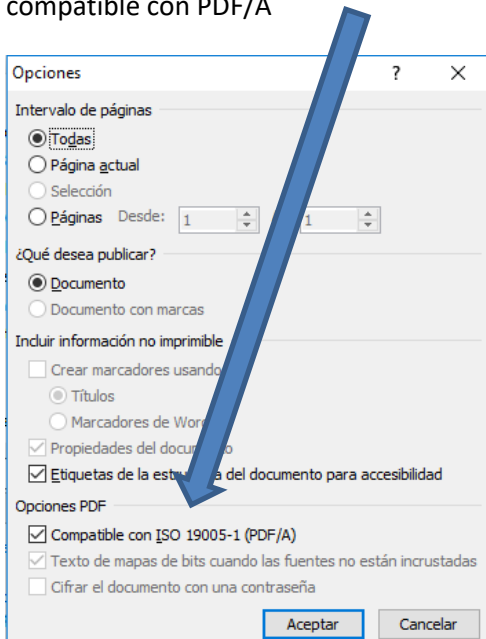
compatible con PDF/A

Opciones ? ×

Intervalo de páginas

Todas

Página actual

Selección

Páginas Desde: 1 1

¿Qué desea publicar?

Documento

Documento con marcas

Incluir información no imprimible

Crear marcadores usando

Títulos

Marcadores de Word

Propiedades del documento

Etiquetas de la estructura del documento para accesibilidad

Opciones PDF

Compatible con ISO 19005-1 (PDF/A)

Texto de mapas de bits cuando las fuentes no están incrustadas

Cifrar el documento con una contraseña

Aceptar Cancelar